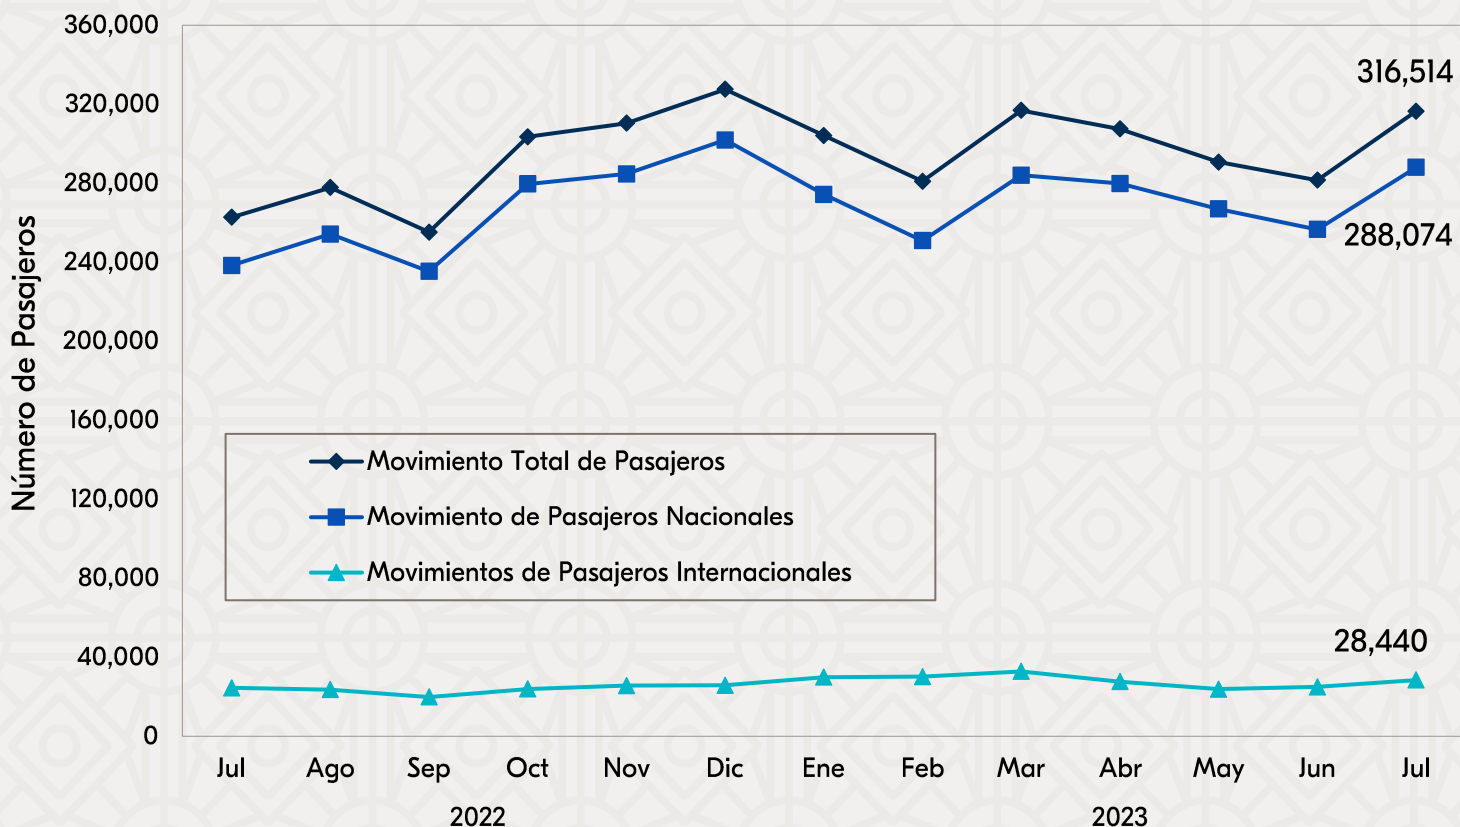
Número de Pasajeros

360,000
320,000
280,000
240,000
200,000
160,000
120,000
80,000
40,000
0

316,514
288,074
28,440

Movimiento Total de Pasajeros
Movimiento de Pasajeros Nacionales
Movimientos de Pasajeros Internacionales

Jul
Ago
Sep
Oct
Nov
Dic
Ene
Feb
Mar
Abr
May
Jun
Jul

2022
2023